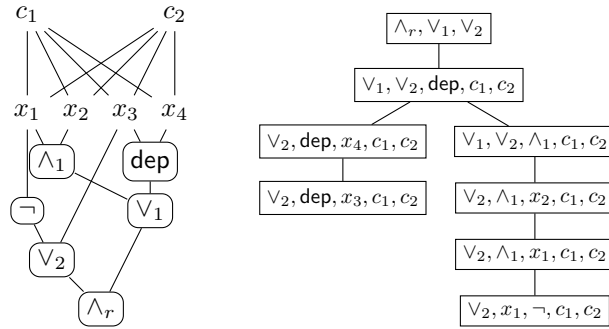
$c_1$ $c_2$

$x_1$ $x_2$ $x_3$ $x_4$

$\wedge_1$ dep

$\neg$ $\vee_1$

$\vee_2$

$\wedge_r$

$\wedge_r, \vee_1, \vee_2$

$\vee_1, \vee_2, \mathsf{dep}, c_1, c_2$

$\vee_2, \mathsf{dep}, x_4, c_1, c_2$

$\vee_1, \vee_2, \wedge_1, c_1, c_2$

$\vee_2, \mathsf{dep}, x_3, c_1, c_2$

$\vee_2, \wedge_1, x_2, c_1, c_2$

$\vee_2, \wedge_1, x_1, c_1, c_2$

$\vee_2, x_1, \neg, c_1, c_2$